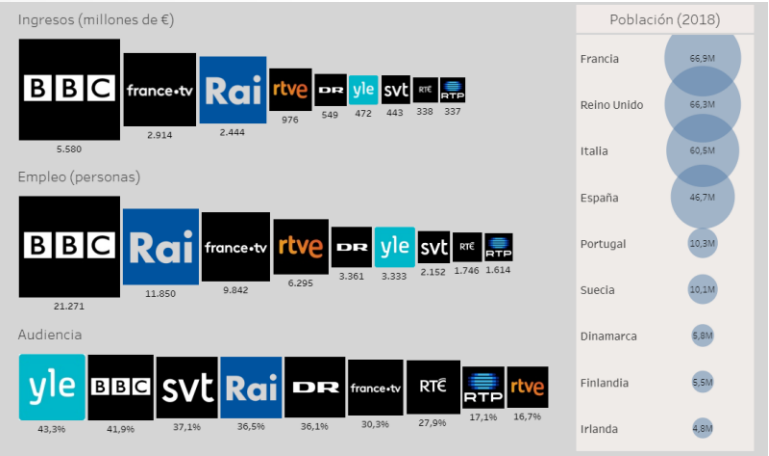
Ingresos (millones de €)

BBC
5.580

france·tv
2.914

Rai
2.444

rtve
976

DR
549

yle
472

svt
443

RTÉ
338

RTP
337

Empleo (personas)

BBC
21.271

Rai
11.850

france·tv
9.842

rtve
6.295

DR
3.361

yle
3.333

svt
2.152

RTÉ
1.746

RTP
1.614

Audiencia

yle
43,3%

BBC
41,9%

svt
37,1%

Rai
36,5%

DR
36,1%

france·tv
30,3%

RTÉ
27,9%

RTP
17,1%

rtve
16,7%

Población (2018)

| | |
|---|---|
| Francia | 66,9M |
| Reino Unido | 66,3M |
| Italia | 60,5M |
| España | 46,7M |
| Portugal | 10,3M |
| Suecia | 10,1M |
| Dinamarca | 5,8M |
| Finlandia | 5,5M |
| Irlanda | 4,8M |